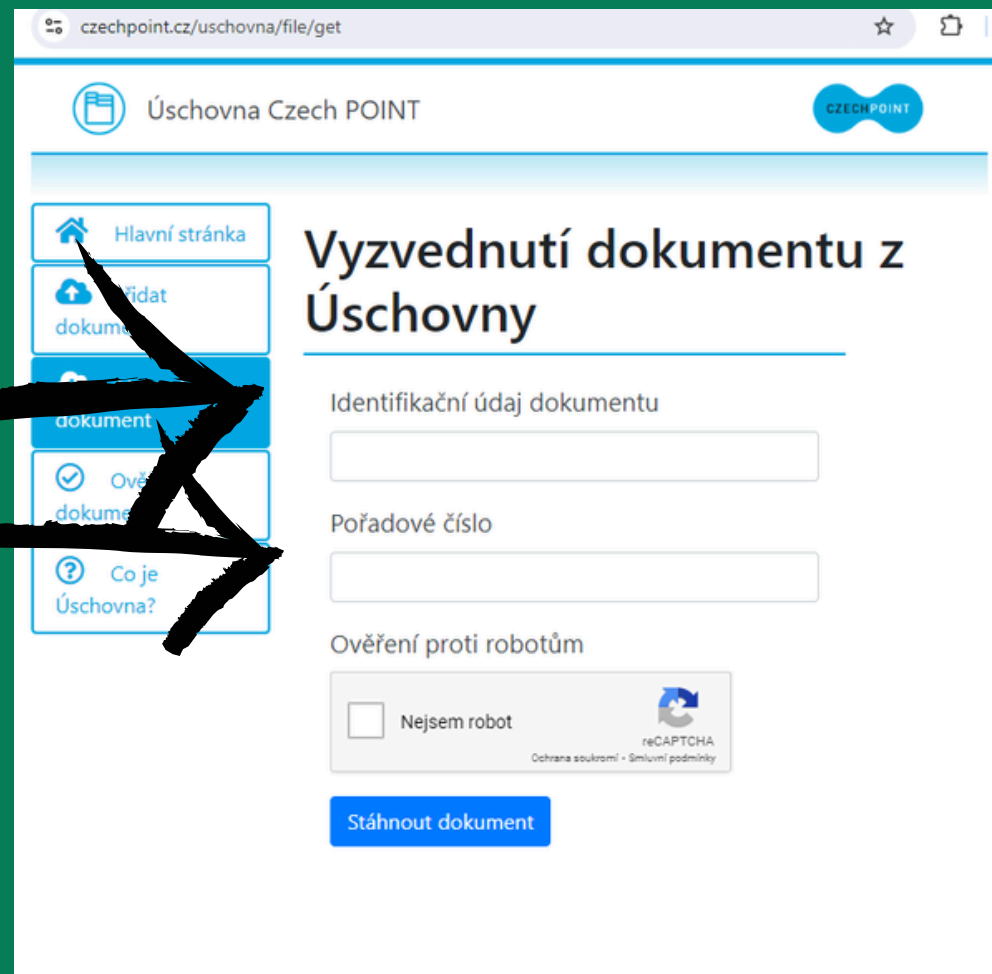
czechpoint.cz/uschovna/file/get

Úschovna Czech POINT

CZECHPOINT

Hlavní stránka

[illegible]ložit dokum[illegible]

dokument

Ově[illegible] dokume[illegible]

Co je Úschovna?

Vyzvednutí dokumentu z Úschovny

Identifikační údaj dokumentu

Pořadové číslo

Ověření proti robotům

Nejsem robot

reCAPTCHA
Ochrana soukromí - Smluvní podmínky

Stáhnout dokument